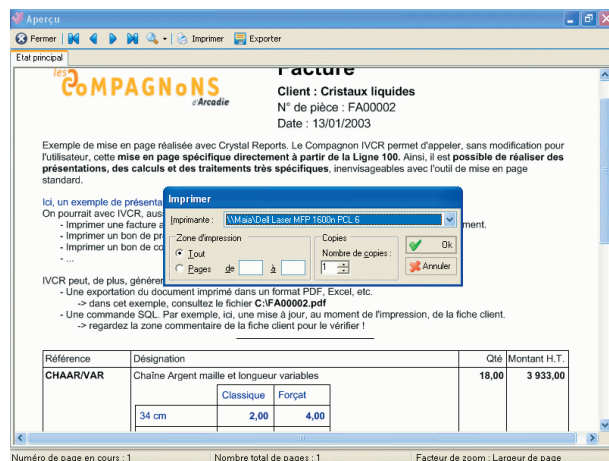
Aperçu

Fermer | Imprimer | Exporter

Etat principal

les COMPAGNONS d'Arcadie

Facture

Client : Cristaux liquides

N° de pièce : FA00002

Date : 13/01/2003

Exemple de mise en page réalisée avec Crystal Reports. Le Compagnon IVCR permet d'appeler, sans modification pour l'utilisateur, cette **mise en page spécifique directement à partir de la Ligne 100.** Ainsi, il est **possible de réaliser des présentations, des calculs et des traitements très spécifiques**, inenvisageables avec l'outil de mise en page standard.

Ici, un exemple de présenta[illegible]

On pourrait avec IVCR, aus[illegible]

- Imprimer une facture a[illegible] ment.
- Imprimer un bon de pr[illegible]
- Imprimer un bon de co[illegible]
- ...

IVCR peut, de plus, génére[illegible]

- Une exportation du document imprimé dans un format PDF, Excel, etc.
-> dans cet exemple, consultez le fichier **C:\FA00002.pdf**
- Une commande SQL. Par exemple, ici, une mise à jour, au moment de l'impression, de la fiche client.
-> regardez la zone commentaire de la fiche client pour le vérifier !

Imprimer

Imprimante : \\Maia\Dell Laser MFP 1600n PCL 6

Zone d'impression

Tout

Pages de à

Copies

Nombre de copies : 1

Ok

Annuler

| Référence | Désignation | Qté | Montant H.T. |
|---|---|---|---|
| **CHAAR/VAR** | Chaîne Argent maille et longueur variables | **18,00** | **3 933,00** |

| | Classique | Forçat |
|---|---|---|
| 34 cm | **2,00** | **4,00** |

Numéro de page en cours : 1 | Nombre total de pages : 1 | Facteur de zoom : Largeur de page